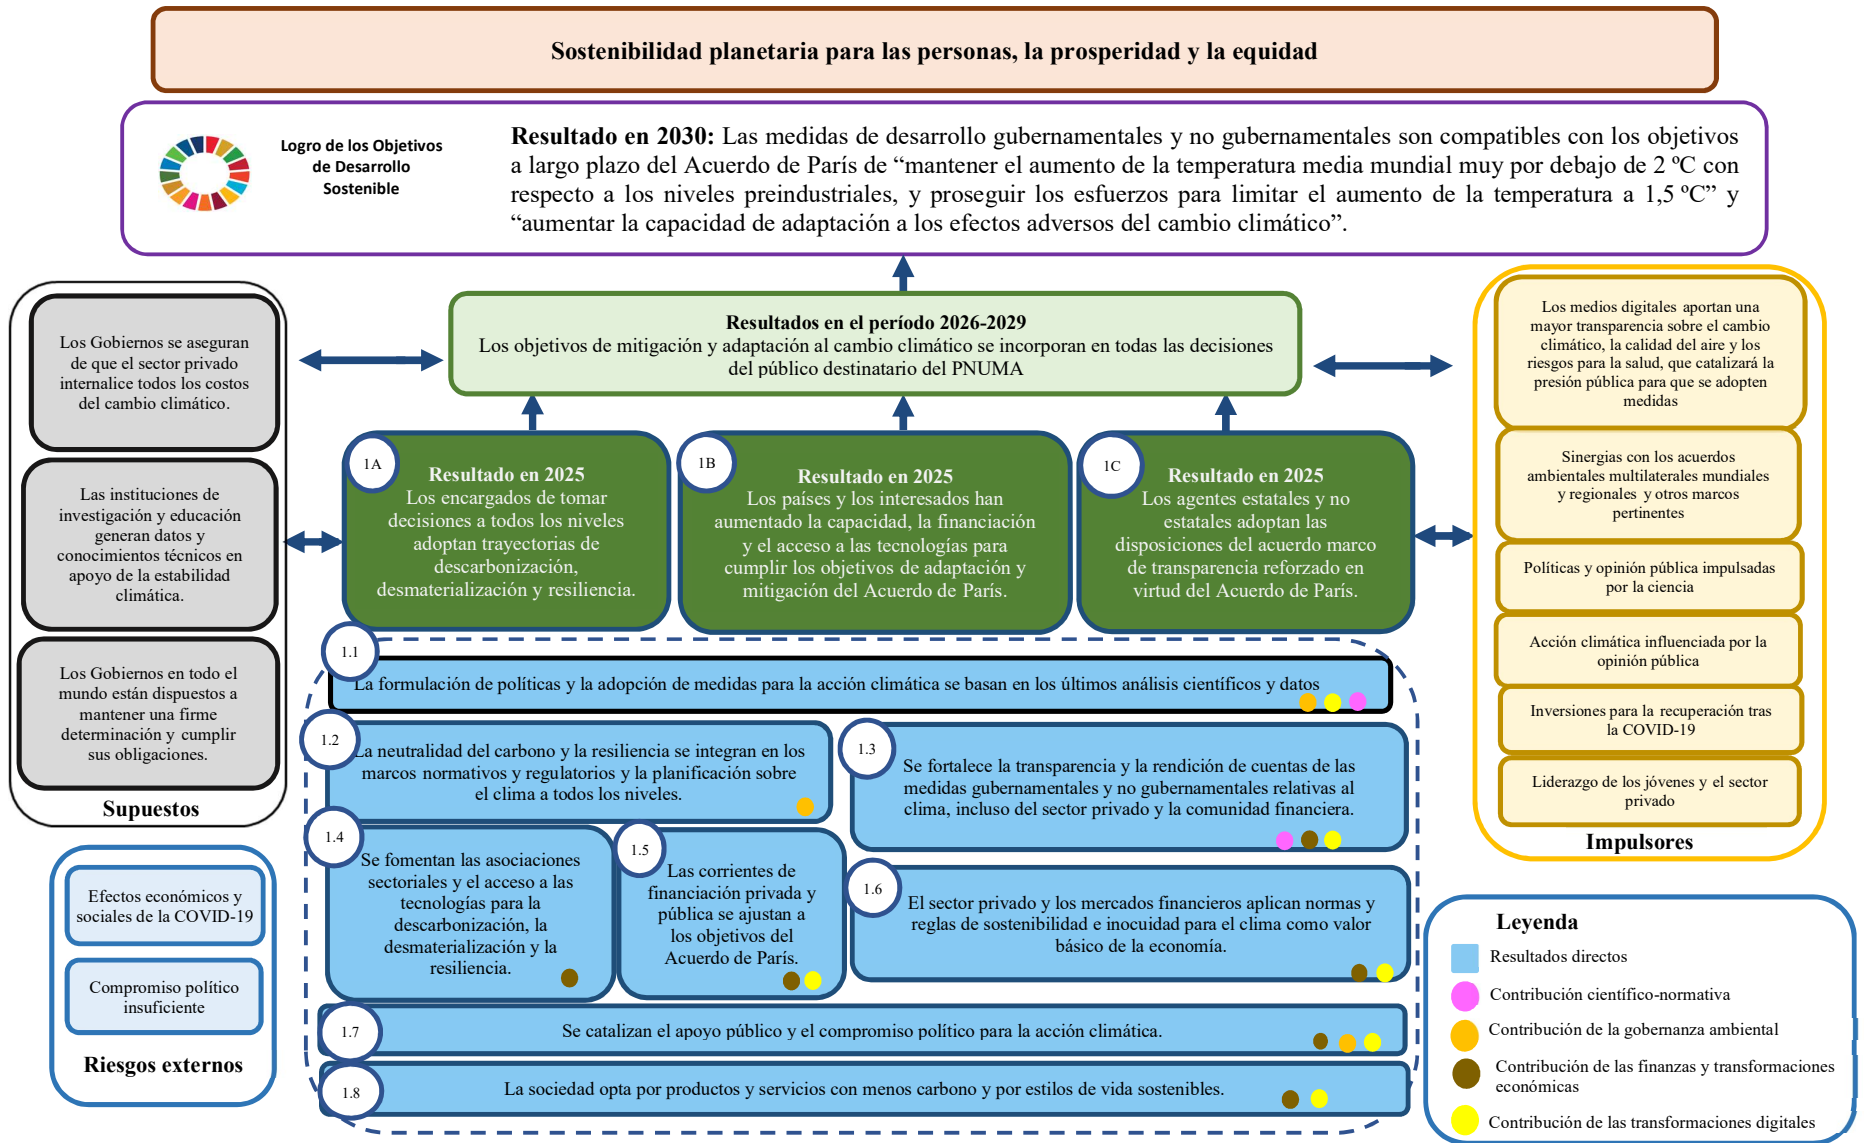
Sostenibilidad planetaria para las personas, la prosperidad y la equidad

Logro de los Objetivos de Desarrollo Sostenible

**Resultado en 2030:** Las medidas de desarrollo gubernamentales y no gubernamentales son compatibles con los objetivos a largo plazo del Acuerdo de París de “mantener el aumento de la temperatura media mundial muy por debajo de 2 ºC con respecto a los niveles preindustriales, y proseguir los esfuerzos para limitar el aumento de la temperatura a 1,5 ºC” y “aumentar la capacidad de adaptación a los efectos adversos del cambio climático”.

Los Gobiernos se aseguran de que el sector privado internalice todos los costos del cambio climático.

Las instituciones de investigación y educación generan datos y conocimientos técnicos en apoyo de la estabilidad climática.

Los Gobiernos en todo el mundo están dispuestos a mantener una firme determinación y cumplir sus obligaciones.

Supuestos

Resultados en el período 2026-2029
Los objetivos de mitigación y adaptación al cambio climático se incorporan en todas las decisiones del público destinatario del PNUMA

1A
Resultado en 2025
Los encargados de tomar decisiones a todos los niveles adoptan trayectorias de descarbonización, desmaterialización y resiliencia.

1B
Resultado en 2025
Los países y los interesados han aumentado la capacidad, la financiación y el acceso a las tecnologías para cumplir los objetivos de adaptación y mitigación del Acuerdo de París.

1C
Resultado en 2025
Los agentes estatales y no estatales adoptan las disposiciones del acuerdo marco de transparencia reforzado en virtud del Acuerdo de París.

Los medios digitales aportan una mayor transparencia sobre el cambio climático, la calidad del aire y los riesgos para la salud, que catalizará la presión pública para que se adopten medidas

Sinergias con los acuerdos ambientales multilaterales mundiales y regionales y otros marcos pertinentes

Políticas y opinión pública impulsadas por la ciencia

Acción climática influenciada por la opinión pública

Inversiones para la recuperación tras la COVID-19

Liderazgo de los jóvenes y el sector privado

Impulsores

1.1
La formulación de políticas y la adopción de medidas para la acción climática se basan en los últimos análisis científicos y datos

1.2
La neutralidad del carbono y la resiliencia se integran en los marcos normativos y regulatorios y la planificación sobre el clima a todos los niveles.

1.3
Se fortalece la transparencia y la rendición de cuentas de las medidas gubernamentales y no gubernamentales relativas al clima, incluso del sector privado y la comunidad financiera.

1.4
Se fomentan las asociaciones sectoriales y el acceso a las tecnologías para la descarbonización, la desmaterialización y la resiliencia.

1.5
Las corrientes de financiación privada y pública se ajustan a los objetivos del Acuerdo de París.

1.6
El sector privado y los mercados financieros aplican normas y reglas de sostenibilidad e inocuidad para el clima como valor básico de la economía.

1.7
Se catalizan el apoyo público y el compromiso político para la acción climática.

1.8
La sociedad opta por productos y servicios con menos carbono y por estilos de vida sostenibles.

Efectos económicos y sociales de la COVID-19

Compromiso político insuficiente

Riesgos externos

Leyenda
Resultados directos
Contribución científico-normativa
Contribución de la gobernanza ambiental
Contribución de las finanzas y transformaciones económicas
Contribución de las transformaciones digitales